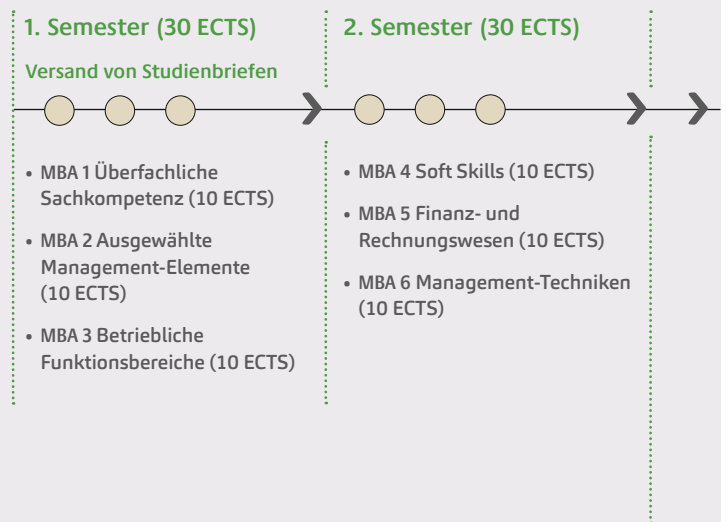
1. Semester (30 ECTS)

Versand von Studienbriefen

- MBA 1 Überfachliche Sachkompetenz (10 ECTS)
- MBA 2 Ausgewählte Management-Elemente (10 ECTS)
- MBA 3 Betriebliche Funktionsbereiche (10 ECTS)

2. Semester (30 ECTS)

- MBA 4 Soft Skills (10 ECTS)
- MBA 5 Finanz- und Rechnungswesen (10 ECTS)
- MBA 6 Management-Techniken (10 ECTS)